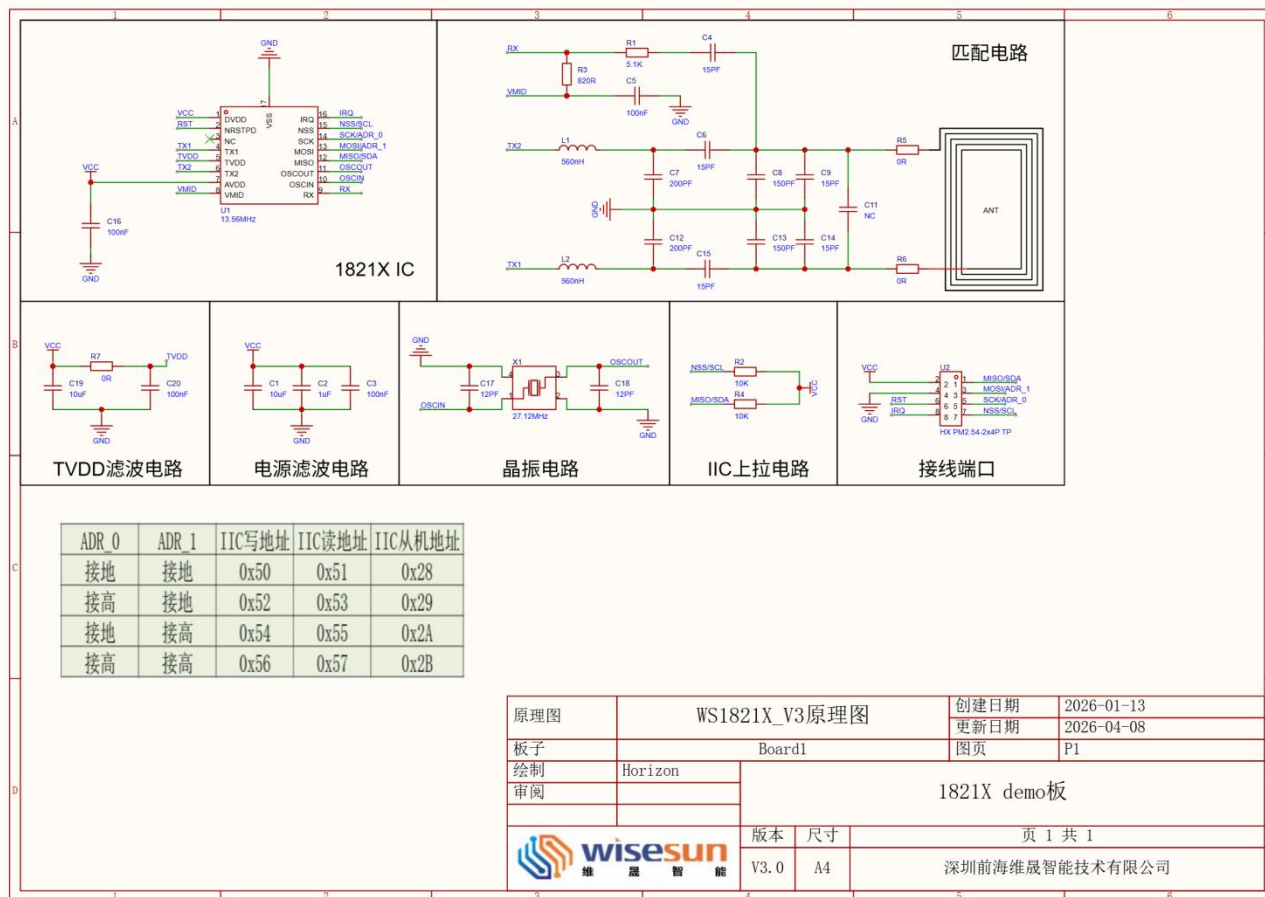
1 2 3 4 5 6

A B C D

GND
VSS 7
VCC 1 DVDD
RST 2 NRSTPD
3 NC
TX1 4 TX1
TVDD 5 TVDD
TX2 6 TX2
7 AVDD
VMID 8 VMID
IRQ 16 IRQ
NSS/SCL 15 NSS
SCK/ADR_0 14 SCK
MOSI/ADR_1 13 MOSI
MISO/SDA 12 MISO
OSCOUT 11 OSCOUT
OSCIN 10 OSCIN
RX 9 RX
U1
13.56MHz
VCC
C16
100nF
GND

1821X IC

RX
R1 5.1K
C4 15PF
R3 820R
VMID
C5 100nF
GND
TX2
L1 560nH
C6 15PF
C7 200PF
C8 150PF
C9 15PF
C11 NC
R5 0R
ANT
GND
C12 200PF
C13 150PF
C14 15PF
TX1
L2 560nH
C15 15PF
R6 0R

匹配电路

VCC
R7 0R
TVDD
C19 10uF
C20 100nF
GND

TVDD滤波电路

VCC
C1 10uF
C2 1uF
C3 100nF
GND

电源滤波电路

GND
X1
OSCOUT
C17 12PF
C18 12PF
27.12MHz
OSCIN
GND

晶振电路

NSS/SCL
R2 10K
MISO/SDA
R4 10K
VCC

IIC上拉电路

VCC
U2
GND
RST
IRQ
MISO/SDA
MOSI/ADR_1
SCK/ADR_0
NSS/SCL
HX PM2.54-2x4P TP

接线端口

| ADR_0 | ADR_1 | IIC写地址 | IIC读地址 | IIC从机地址 |
|---|---|---|---|---|
| 接地 | 接地 | 0x50 | 0x51 | 0x28 |
| 接高 | 接地 | 0x52 | 0x53 | 0x29 |
| 接地 | 接高 | 0x54 | 0x55 | 0x2A |
| 接高 | 接高 | 0x56 | 0x57 | 0x2B |

| 原理图 | WS1821X_V3原理图 | | 创建日期 | 2026-01-13 |
|---|---|---|---|---|
| | | | 更新日期 | 2026-04-08 |
| 板子 | Board1 | | 图页 | P1 |
| 绘制 | Horizon | 1821X demo板 | | |
| 审阅 | | | | |
| | 版本 | 尺寸 | 页 1 共 1 | |
| | V3.0 | A4 | 深圳前海维晟智能技术有限公司 | |

wisesun
维 晟 智 能